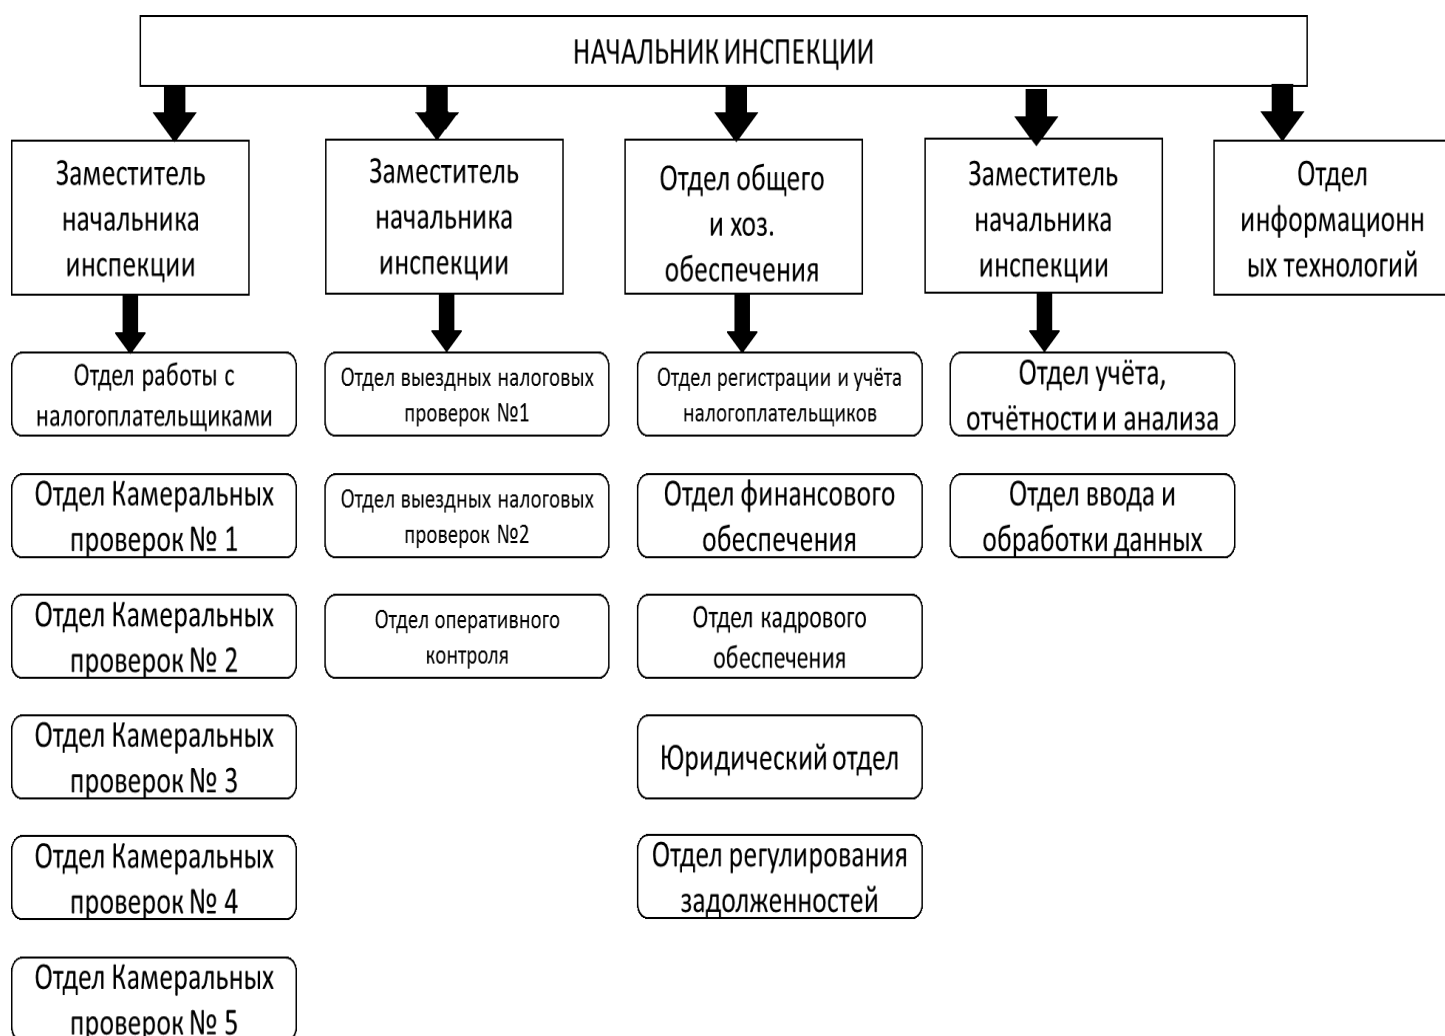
НАЧАЛЬНИК ИНСПЕКЦИИ

Заместитель начальника инспекции

Отдел работы с налогоплательщиками

Отдел Камеральных проверок № 1

Отдел Камеральных проверок № 2

Отдел Камеральных проверок № 3

Отдел Камеральных проверок № 4

Отдел Камеральных проверок № 5

Заместитель начальника инспекции

Отдел выездных налоговых проверок №1

Отдел выездных налоговых проверок №2

Отдел оперативного контроля

Отдел общего и хоз. обеспечения

Отдел регистрации и учёта налогоплательщиков

Отдел финансового обеспечения

Отдел кадрового обеспечения

Юридический отдел

Отдел регулирования задолженностей

Заместитель начальника инспекции

Отдел учёта, отчётности и анализа

Отдел ввода и обработки данных

Отдел информационных технологий